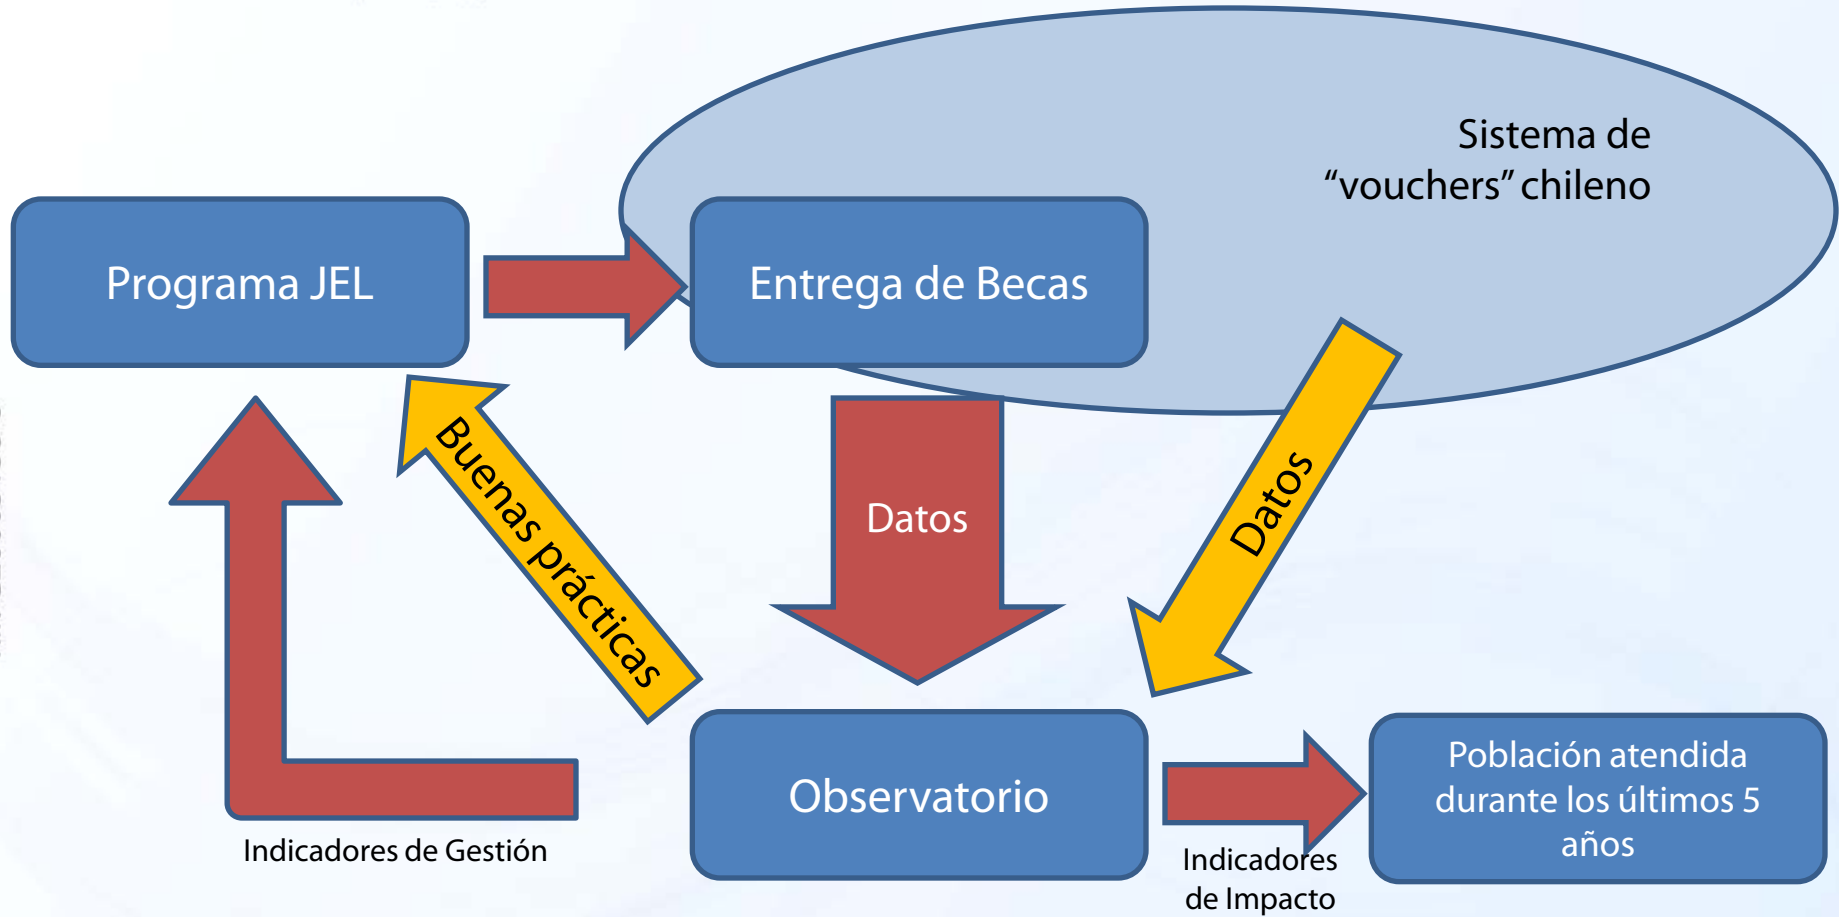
Sistema de "vouchers" chileno

Programa JEL

Entrega de Becas

Buenas prácticas

Datos

Datos

Indicadores de Gestión

Observatorio

Indicadores de Impacto

Población atendida durante los últimos 5 años